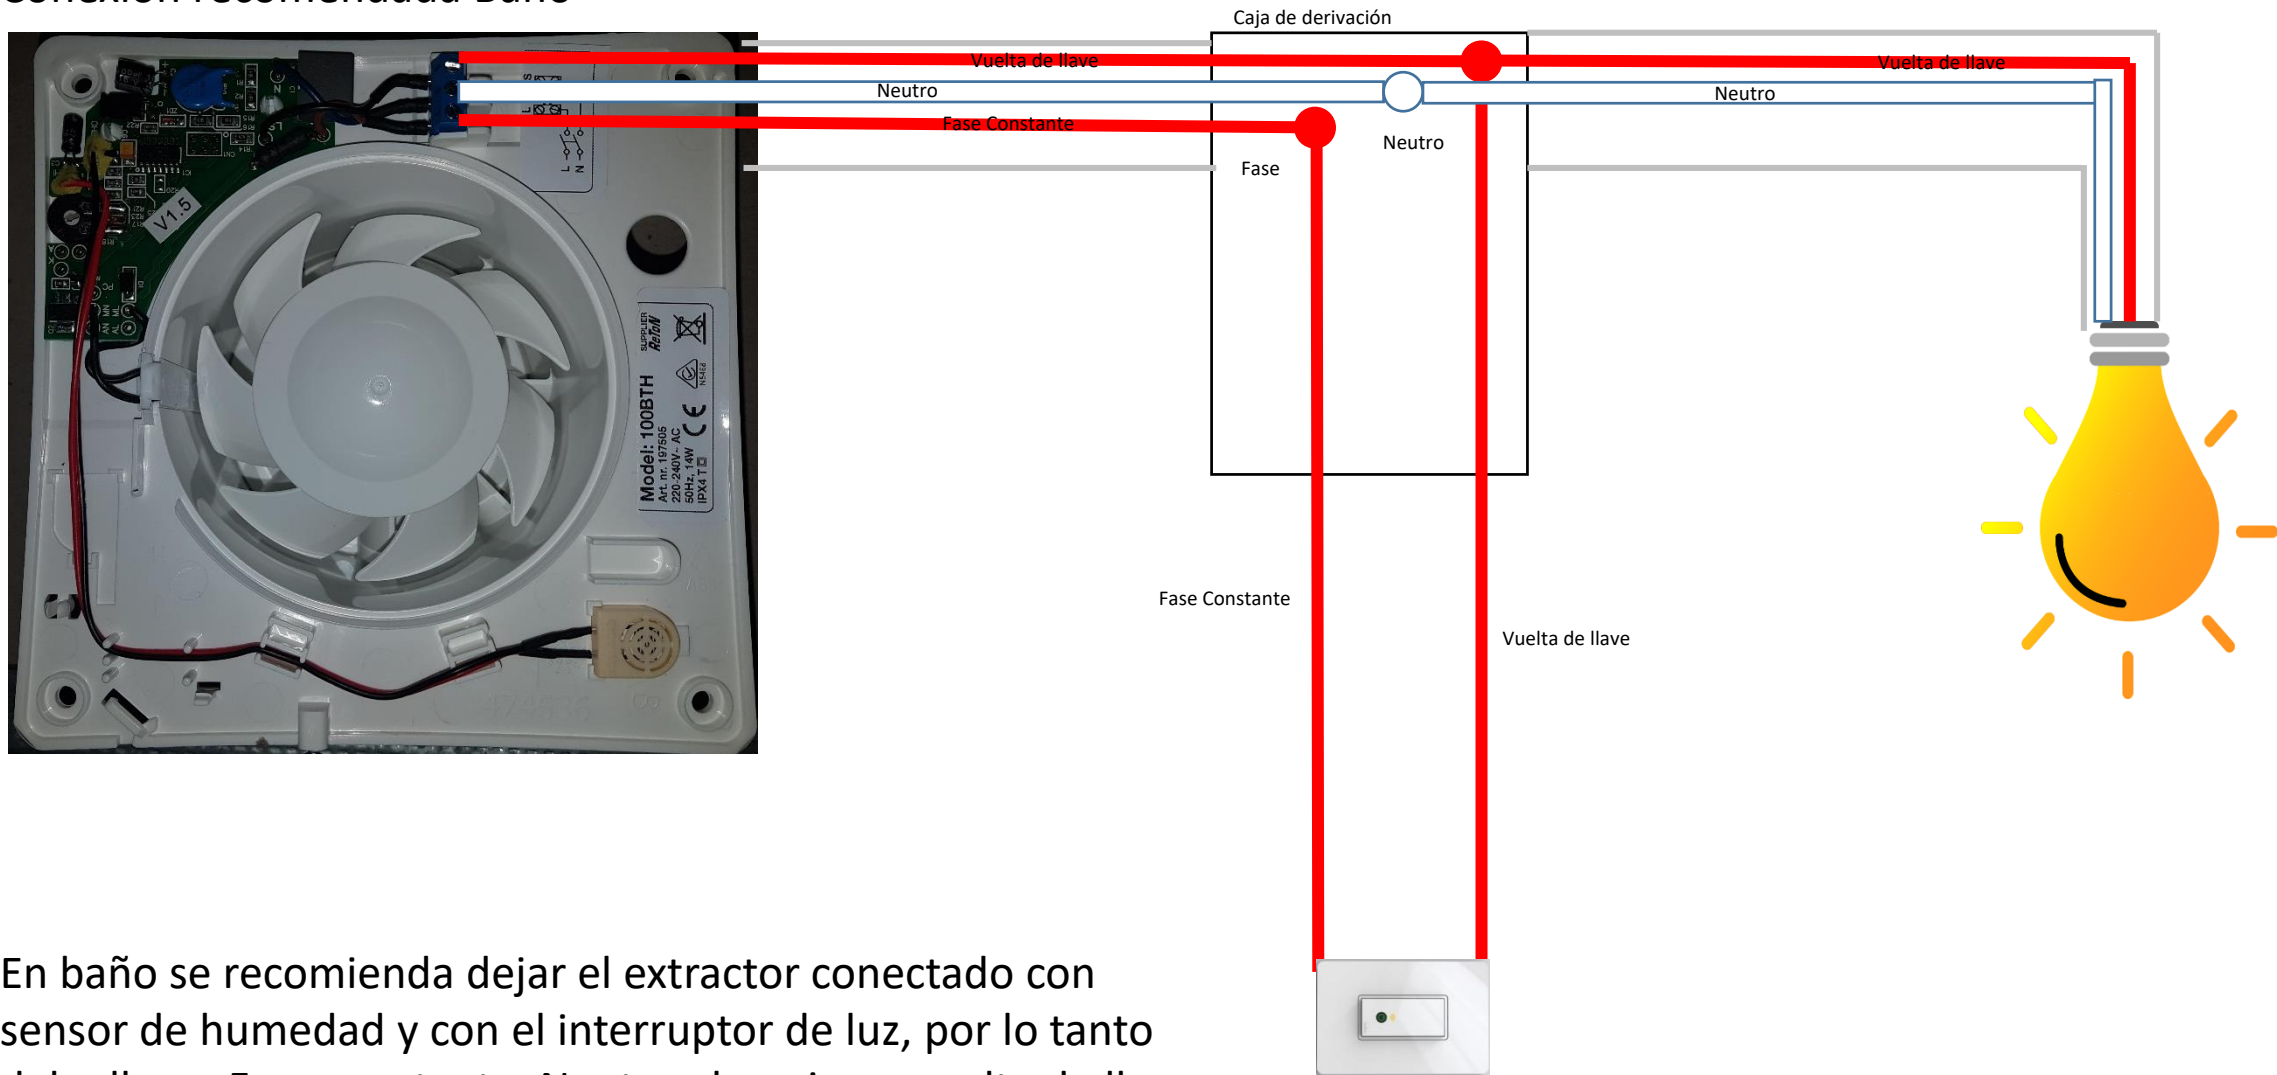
Conexión recomendada Baño

Caja de derivación

Vuelta de llave

Neutro

Fase Constante

Vuelta de llave

Neutro

Neutro

Fase

Fase Constante

Vuelta de llave

V1.5

Model: 100BTH
Art. nr. 197505
220-240V~ AC
50Hz, 14W
IPX4

SUPPLIER
ReTON

L S N

En baño se recomienda dejar el extractor conectado con sensor de humedad y con el interruptor de luz, por lo tanto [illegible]